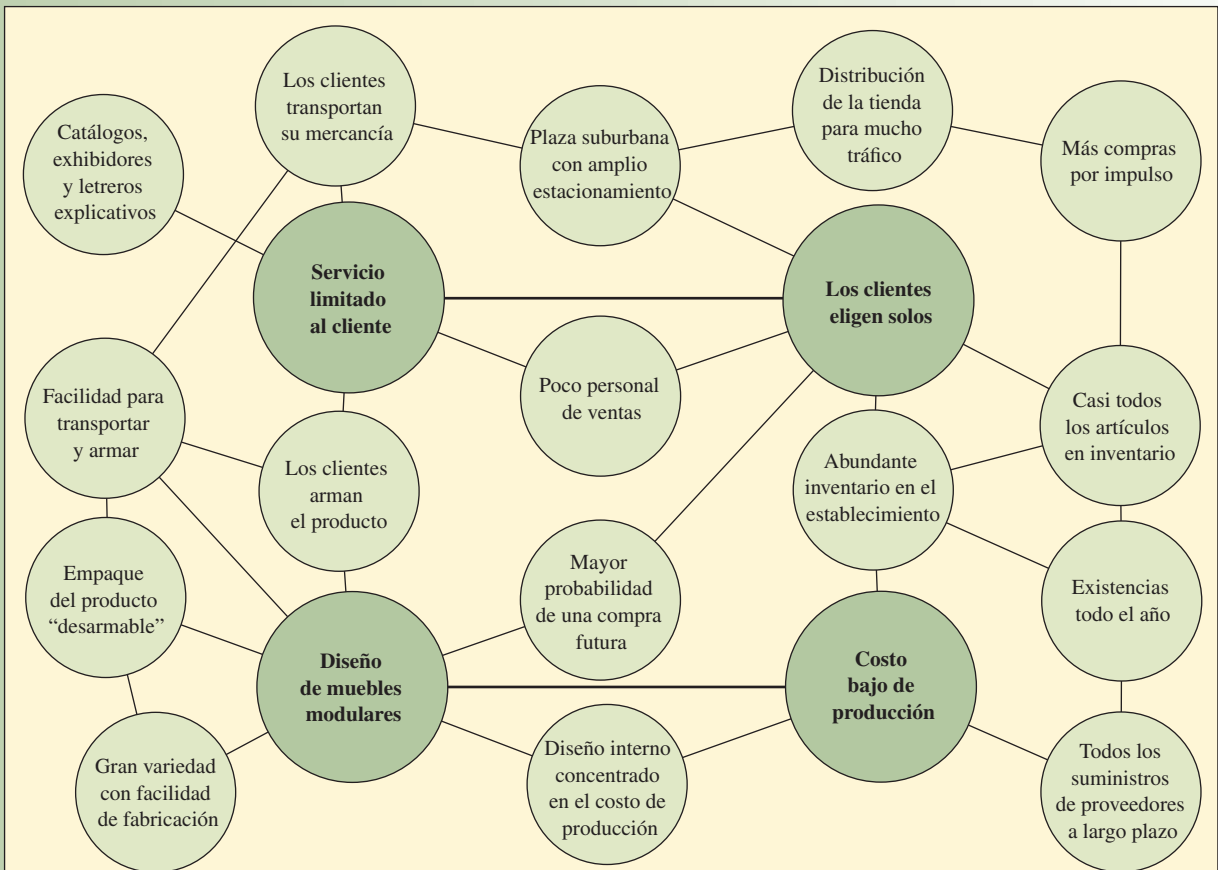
Los clientes transportan su mercancía

Distribución de la tienda para mucho tráfico

Catálogos, exhibidores y letreros explicativos

Plaza suburbana con amplio estacionamiento

Más compras por impulso

Servicio limitado al cliente

Los clientes eligen solos

Poco personal de ventas

Facilidad para transportar y armar

Casi todos los artículos en inventario

Los clientes arman el producto

Abundante inventario en el establecimiento

Empaque del producto "desarmable"

Mayor probabilidad de una compra futura

Existencias todo el año

Diseño de muebles modulares

Costo bajo de producción

Gran variedad con facilidad de fabricación

Diseño interno concentrado en el costo de producción

Todos los suministros de proveedores a largo plazo